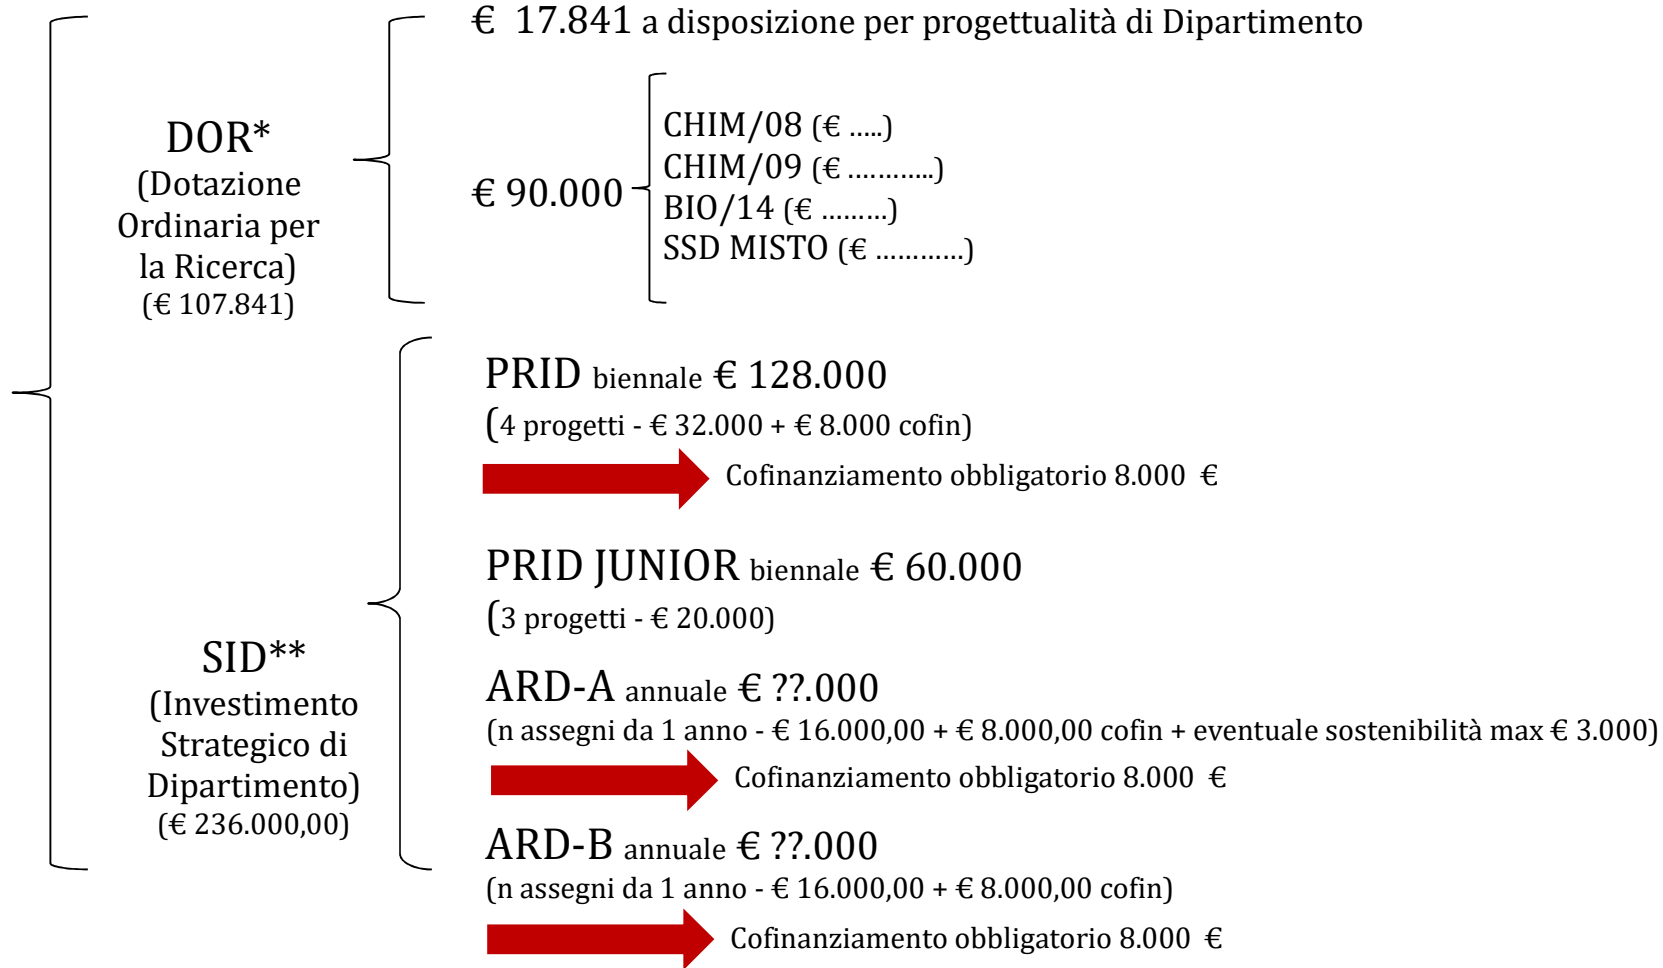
DOR*
(Dotazione Ordinaria per la Ricerca)
(€ 107.841)

€ 17.841 a disposizione per progettualità di Dipartimento

€ 90.000

CHIM/08 (€ .....)
CHIM/09 (€ ............)
BIO/14 (€ .........)
SSD MISTO (€ ............)

SID**
(Investimento Strategico di Dipartimento)
(€ 236.000,00)

PRID biennale € 128.000
(4 progetti - € 32.000 + € 8.000 cofin)

Cofinanziamento obbligatorio 8.000 €

PRID JUNIOR biennale € 60.000
(3 progetti - € 20.000)

ARD-A annuale € ??.000
(n assegni da 1 anno - € 16.000,00 + € 8.000,00 cofin + eventuale sostenibilità max € 3.000)

Cofinanziamento obbligatorio 8.000 €

ARD-B annuale € ??.000
(n assegni da 1 anno - € 16.000,00 + € 8.000,00 cofin)

Cofinanziamento obbligatorio 8.000 €